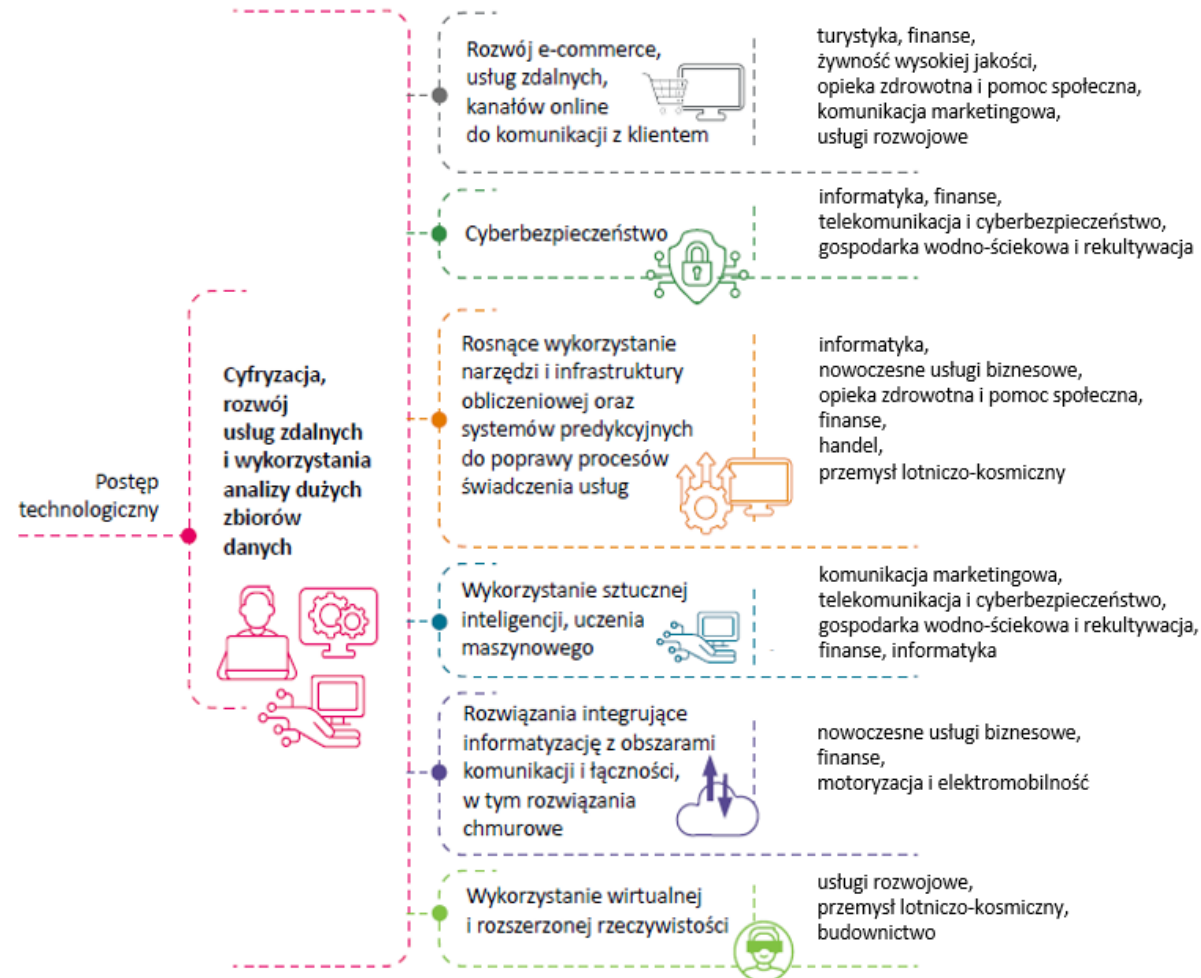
Postęp technologiczny

Cyfryzacja, rozwój usług zdalnych i wykorzystania analizy dużych zbiorów danych

Rozwój e-commerce, usług zdalnych, kanałów online do komunikacji z klientem

turystyka, finanse, żywność wysokiej jakości, opieka zdrowotna i pomoc społeczna, komunikacja marketingowa, usługi rozwojowe

Cyberbezpieczeństwo

informatyka, finanse, telekomunikacja i cyberbezpieczeństwo, gospodarka wodno-ściekowa i rekultywacja

Rosnące wykorzystanie narzędzi i infrastruktury obliczeniowej oraz systemów predykcyjnych do poprawy procesów świadczenia usług

informatyka, nowoczesne usługi biznesowe, opieka zdrowotna i pomoc społeczna, finanse, handel, przemysł lotniczo-kosmiczny

Wykorzystanie sztucznej inteligencji, uczenia maszynowego

komunikacja marketingowa, telekomunikacja i cyberbezpieczeństwo, gospodarka wodno-ściekowa i rekultywacja, finanse, informatyka

Rozwiązania integrujące informatyzację z obszarami komunikacji i łączności, w tym rozwiązania chmurowe

nowoczesne usługi biznesowe, finanse, motoryzacja i elektromobilność

Wykorzystanie wirtualnej i rozszerzonej rzeczywistości

usługi rozwojowe, przemysł lotniczo-kosmiczny, budownictwo